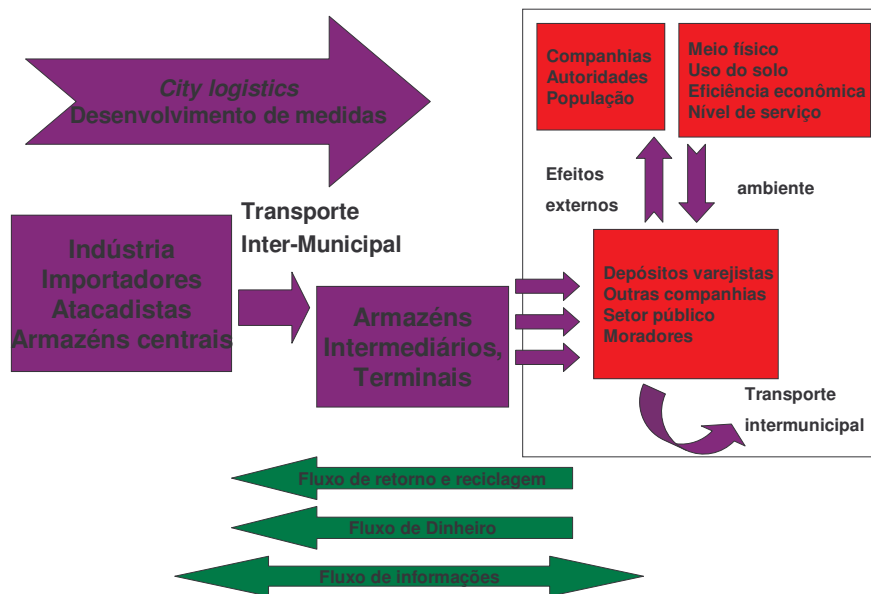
City logistics
Desenvolvimento de medidas

Companhias
Autoridades
População

Meio físico
Uso do solo
Eficiência econômica
Nível de serviço

Efeitos
externos

ambiente

Transporte
Inter-Municipal

Indústria
Importadores
Atacadistas
Armazéns centrais

Armazéns
Intermediários,
Terminais

Depósitos varejistas
Outras companhias
Setor público
Moradores

Transporte
intermunicipal

Fluxo de retorno e reciclagem

Fluxo de Dinheiro

Fluxo de informações